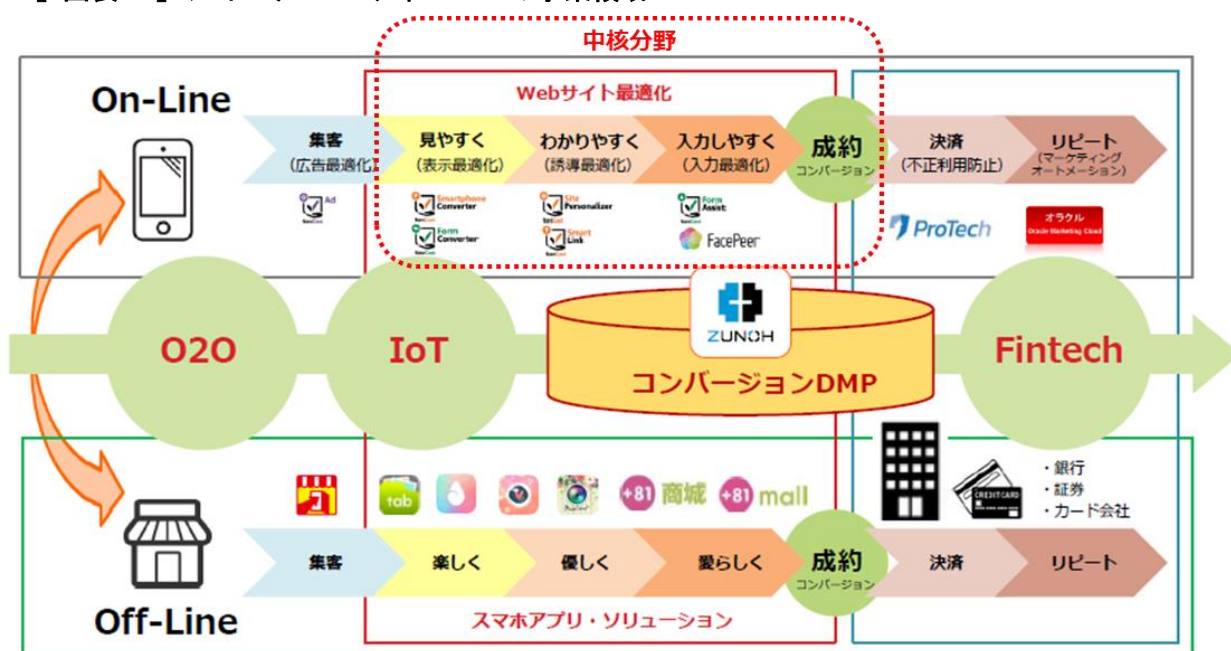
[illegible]

中核分野

On-Line

Webサイト最適化

集客
(広告最適化)

見やすく
(表示最適化)

わかりやすく
(誘導最適化)

入力しやすく
(入力最適化)

成約
コンバージョン

決済
(不正利用防止)

リピート
(マーケティングオートメーション)

Ad

Smartphone Converter

Site Personalizer

Form Assist

Form Converter

Smart Link

FacePeer

ProTech

オラクル
Oracle Marketing Cloud

O2O

IoT

ZUNOH

コンバージョンDMP

Fintech

・銀行
・証券
・カード会社

CREDITCARD

tab

+81 商城

+81 mall

集客

楽しく

優しく

愛らしく

成約
コンバージョン

決済

リピート

Off-Line

スマホアプリ・ソリューション